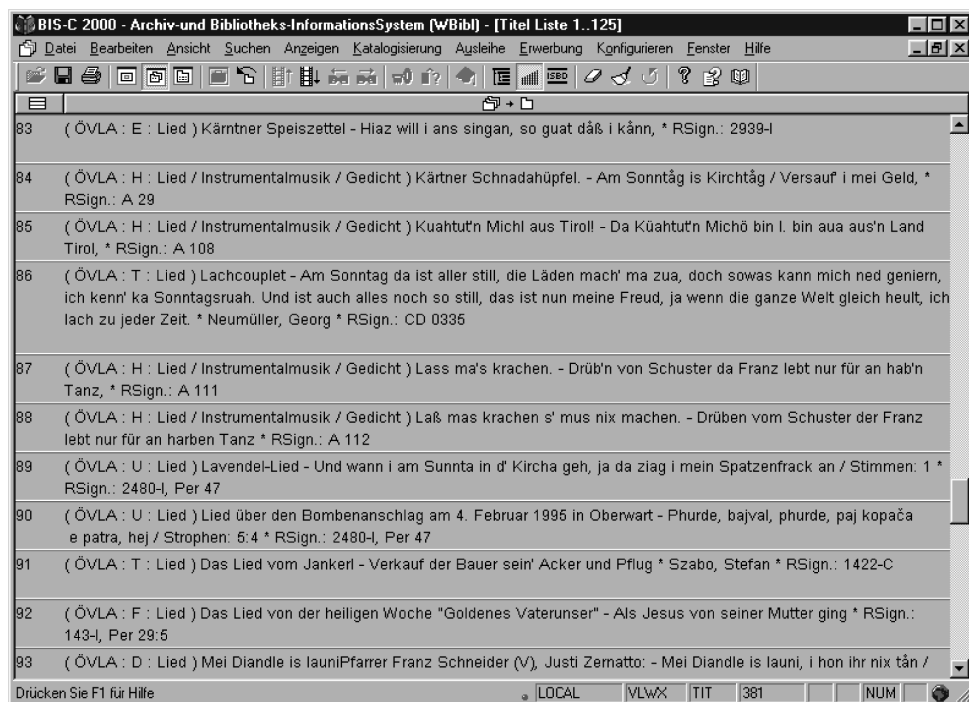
BIS-C 2000 - Archiv-und Bibliotheks-InformationsSystem (WBibl) - [Titel Liste 1..125]

Datei Bearbeiten Ansicht Suchen Anzeigen Katalogisierung Ausleihe Erwerbung Konfigurieren Fenster Hilfe

83 ( ÖVLA : E : Lied ) Kärntner Speiszettel - Hiaz will i ans singan, so guat dåß i kånn, * RSign.: 2939-I

84 ( ÖVLA : H : Lied / Instrumentalmusik / Gedicht ) Kärtner Schnadahüpfel. - Am Sonntåg is Kirchtåg / Versauf' i mei Geld, * RSign.: A 29

85 ( ÖVLA : H : Lied / Instrumentalmusik / Gedicht ) Kuahtut'n Michl aus Tirol! - Da Küahtut'n Michö bin I. bin aua aus'n Land Tirol, * RSign.: A 108

86 ( ÖVLA : T : Lied ) Lachcouplet - Am Sonntag da ist aller still, die Läden mach' ma zua, doch sowas kann mich ned geniern, ich kenn' ka Sonntagsruah. Und ist auch alles noch so still, das ist nun meine Freud, ja wenn die ganze Welt gleich heult, ich lach zu jeder Zeit. * Neumüller, Georg * RSign.: CD 0335

87 ( ÖVLA : H : Lied / Instrumentalmusik / Gedicht ) Lass ma's krachen. - Drüb'n von Schuster da Franz lebt nur für an hab'n Tanz, * RSign.: A 111

88 ( ÖVLA : H : Lied / Instrumentalmusik / Gedicht ) Laß mas krachen s' mus nix machen. - Drüben vom Schuster der Franz lebt nur für an harben Tanz * RSign.: A 112

89 ( ÖVLA : U : Lied ) Lavendel-Lied - Und wann i am Sunnta in d' Kircha geh, ja da ziag i mein Spatzenfrack an / Stimmen: 1 * RSign.: 2480-I, Per 47

90 ( ÖVLA : U : Lied ) Lied über den Bombenanschlag am 4. Februar 1995 in Oberwart - Phurde, bajval, phurde, paj kopača e patra, hej / Strophen: 5:4 * RSign.: 2480-I, Per 47

91 ( ÖVLA : T : Lied ) Das Lied vom Jankerl - Verkauf der Bauer sein' Acker und Pflug * Szabo, Stefan * RSign.: 1422-C

92 ( ÖVLA : F : Lied ) Das Lied von der heiligen Woche "Goldenes Vaterunser" - Als Jesus von seiner Mutter ging * RSign.: 143-I, Per 29:5

93 ( ÖVLA : D : Lied ) Mei Diandle is launiPfarrer Franz Schneider (V), Justi Zernatto: - Mei Diandle is launi, i hon ihr nix tån /

Drücken Sie F1 für Hilfe LOCAL VLWX TIT 381 NUM